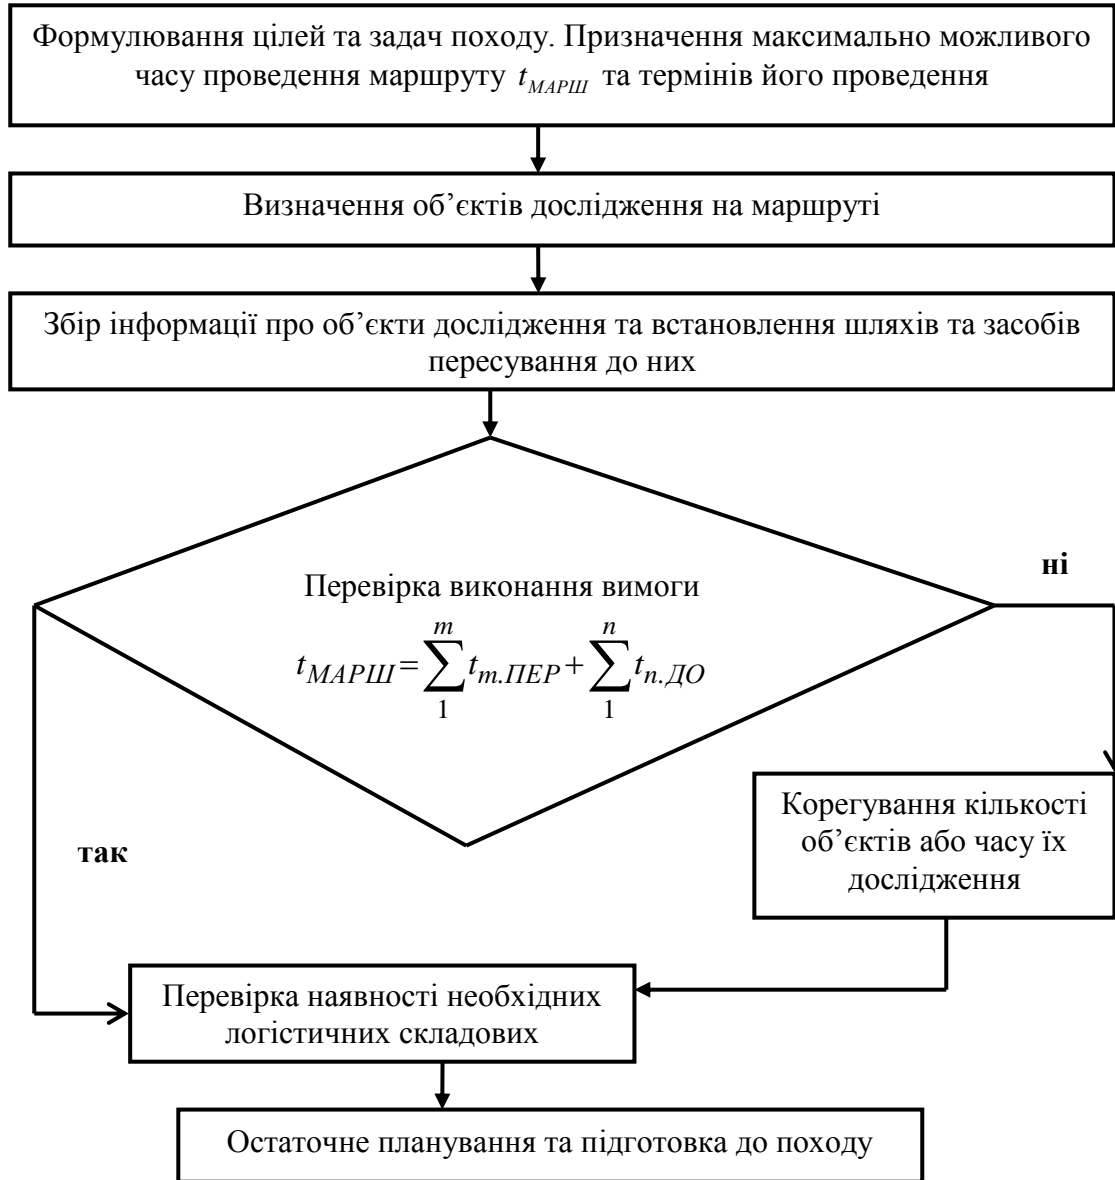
Формулювання цілей та задач походу. Призначення максимально можливого часу проведення маршруту $t_{МАРШ}$ та термінів його проведення

Визначення об’єктів дослідження на маршруті

Збір інформації про об’єкти дослідження та встановлення шляхів та засобів пересування до них

Перевірка виконання вимоги
$t_{МАРШ} = \sum_{1}^{m} t_{m.ПЕР} + \sum_{1}^{n} t_{n.ДО}$

ні

так

Корегування кількості об’єктів або часу їх дослідження

Перевірка наявності необхідних логістичних складових

Остаточне планування та підготовка до походу